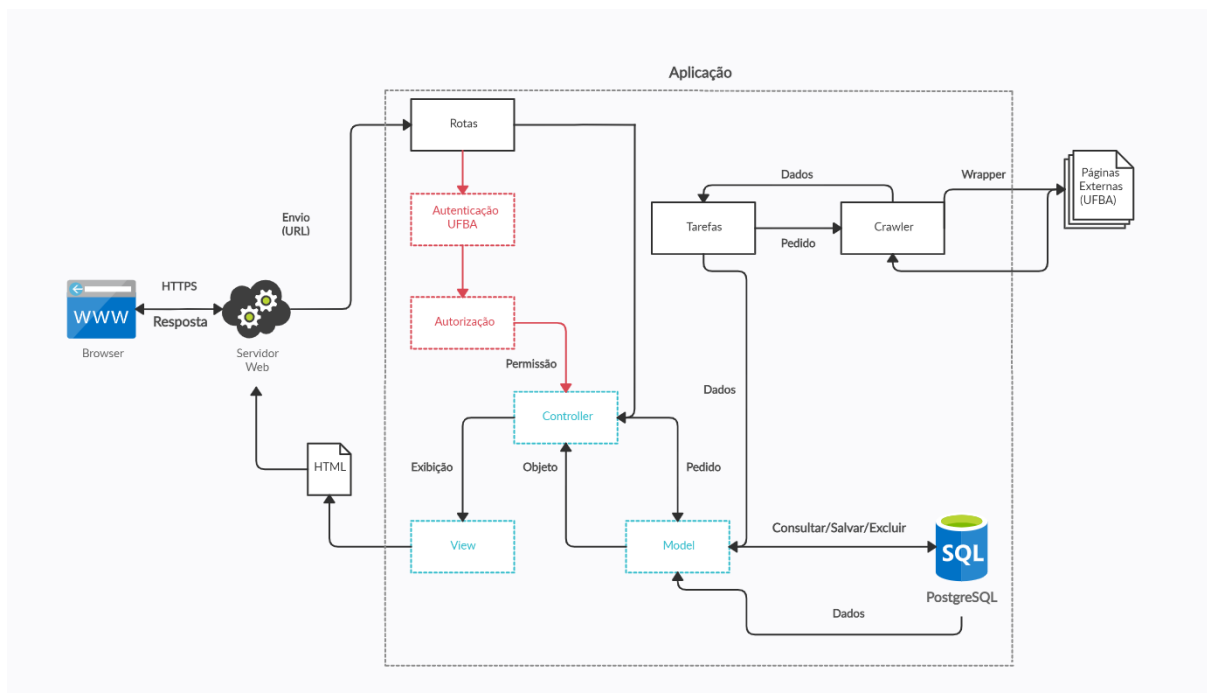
Aplicação

Rotas

Autenticação UFBA

Autorização

Permissão

Controller

Exibição

Objeto

Pedido

View

Model

Dados

Tarefas

Pedido

Crawler

Wrapper

Páginas Externas (UFBA)

Dados

Consultar/Salvar/Excluir

SQL

PostgreSQL

Dados

WWW

Browser

HTTPS

Resposta

Servidor Web

Envio (URL)

HTML